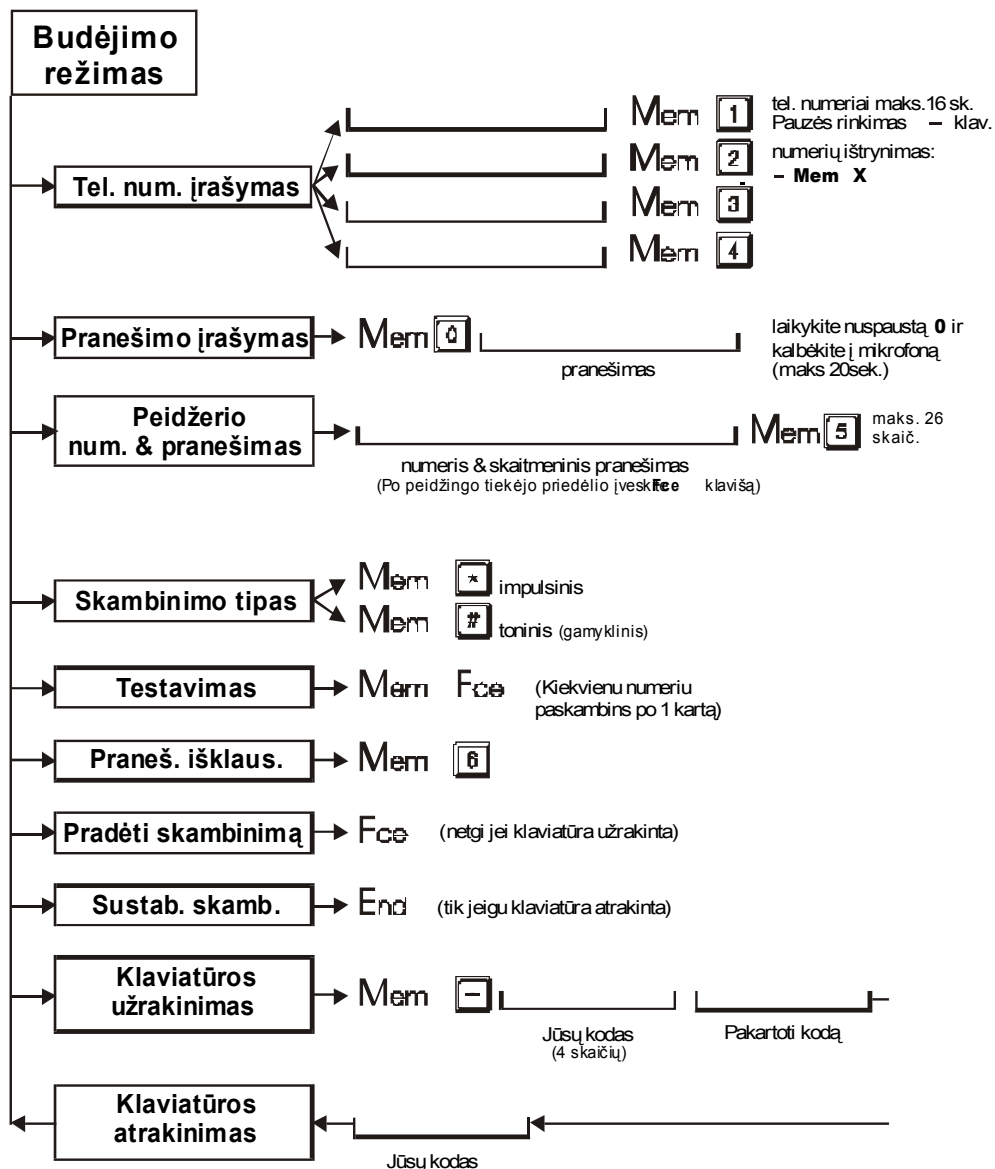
Budėjimo režimas

Tel. num. įrašymas

Mem 1
Mem 2
Mem 3
Mem 4

tel. numeriai maks.16 sk.
Pauzės rinkimas – klav.
numerių ištrynimas:
– Mem X

Pranešimo įrašymas

Mem 0

pranešimas

laikykite nuspaustą 0 ir kalbėkite į mikrofoną (maks 20sek.)

Peidžerio num. & pranešimas

Mem 5

maks. 26 skaič.

numeris & skaitmeninis pranešimas
(Po peidžingo tiekėjo priedėlio įvesk Fce klavišą)

Skambinimo tipas

Mem * impulsinis
Mem # toninis (gamyklinis)

Testavimas

Mem Fce (Kiekvienu numeriu paskambins po 1 kartą)

Praneš. išklaus.

Mem 6

Pradėti skambinimą

Fce (netgi jei klaviatūra užrakinta)

Sustab. skamb.

End (tik jeigu klaviatūra atrakinta)

Klaviatūros užrakinimas

Mem –

Jūsų kodas
(4 skaičių)

Pakartoti kodą

Klaviatūros atrakinimas

Jūsų kodas